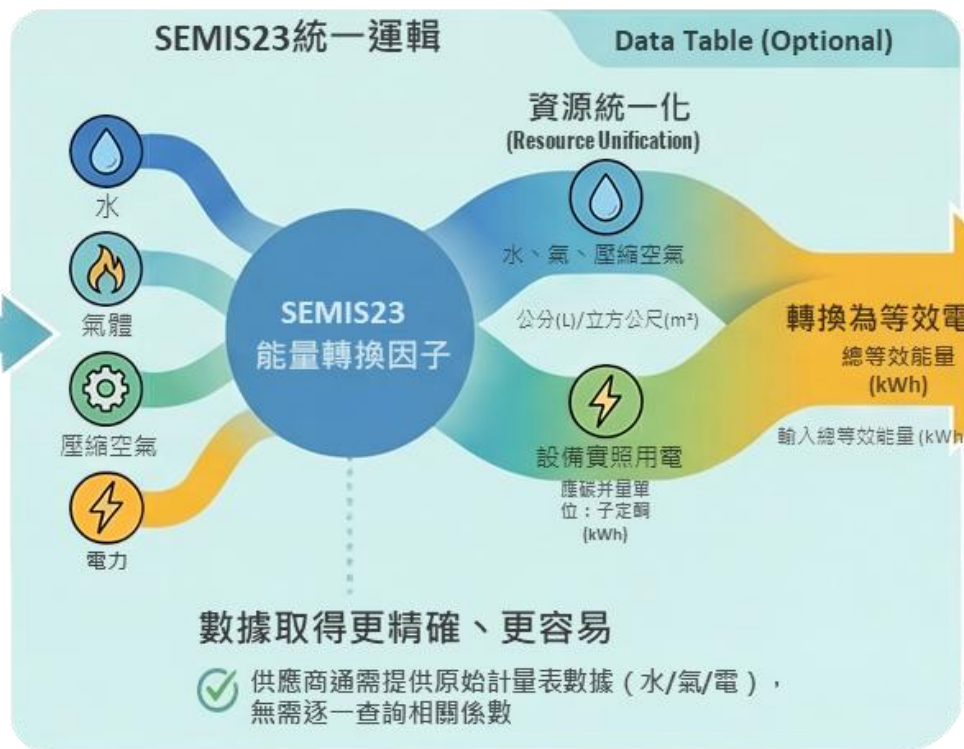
SEMIS23統一運輯

Data Table (Optional)

資源統一化
(Resource Unification)

水

氣體

壓縮空氣

電力

SEMIS23
能量轉換因子

水、氣、壓縮空氣

公分(L)/立方公尺(m²)

設備實照用電

塵碳并量單位：子定酮
(kWh)

轉換為等效電

總等效能量
(kWh)

輸入總等效能量 (kWh

數據取得更精確、更容易

供應商通需提供原始計量表數據（水/氣/電），
無需逐一查詢相關係數